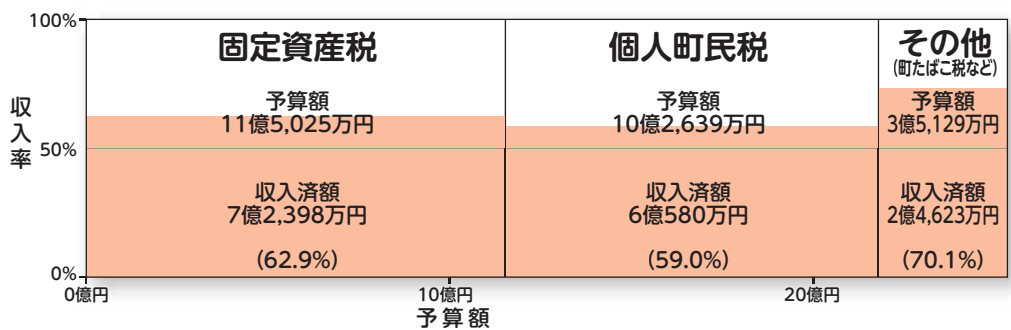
100%

収入率

50%

0%

固定資産税

予算額
11億5,025万円

収入済額
7億2,398万円

(62.9%)

個人町民税

予算額
10億2,639万円

収入済額
6億580万円

(59.0%)

その他
(町たばこ税など)

予算額
3億5,129万円

収入済額
2億4,623万円

(70.1%)

0億円

10億円

20億円

予算額